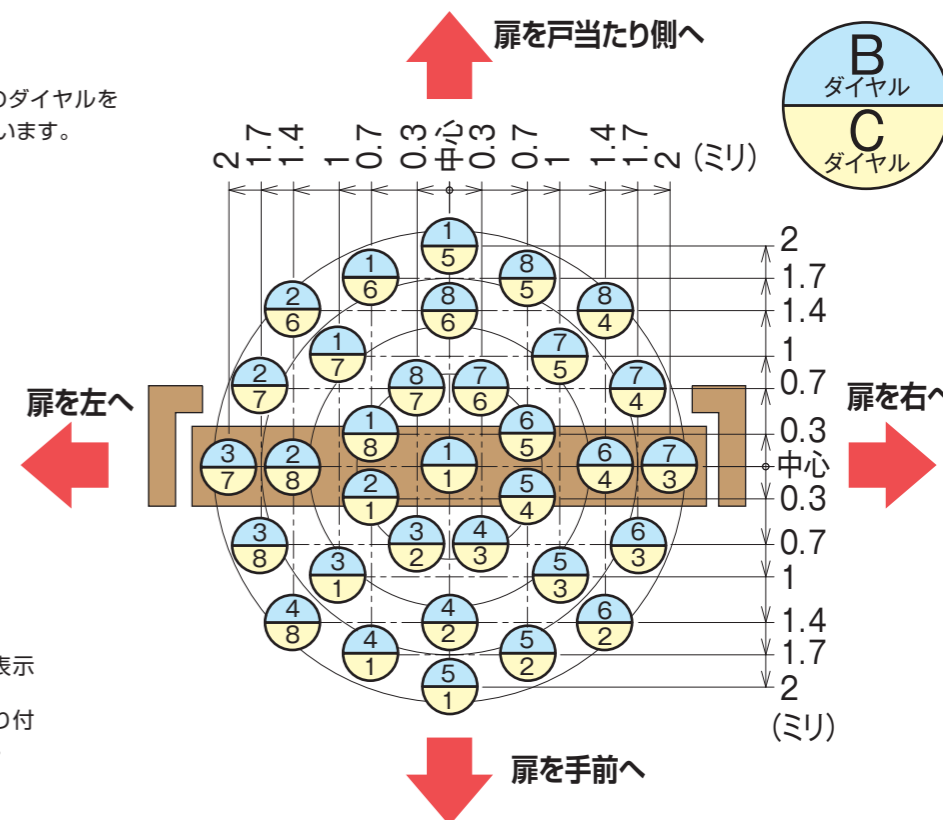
扉を戸当たり側へ

のダイヤルを
います。

B
ダイヤル
C
ダイヤル

2 1.7 1.4 1 0.7 0.3 中心 0.3 0.7 1 1.4 1.7 2 (ミリ)

扉を左へ

扉を右へ

1/5
1/6
8/5
2/6
8/6
8/4
1/7
7/5
2/7
8/7
7/6
7/4
1/8
6/5
3/7
2/8
1/1
6/4
7/3
2/1
5/4
3/2
4/3
3/8
6/3
3/1
5/3
4/8
4/2
6/2
4/1
5/2
5/1

2
1.7
1.4
1
0.7
0.3
中心
0.3
0.7
1
1.4
1.7
2
(ミリ)

表示
の付

扉を手前へ